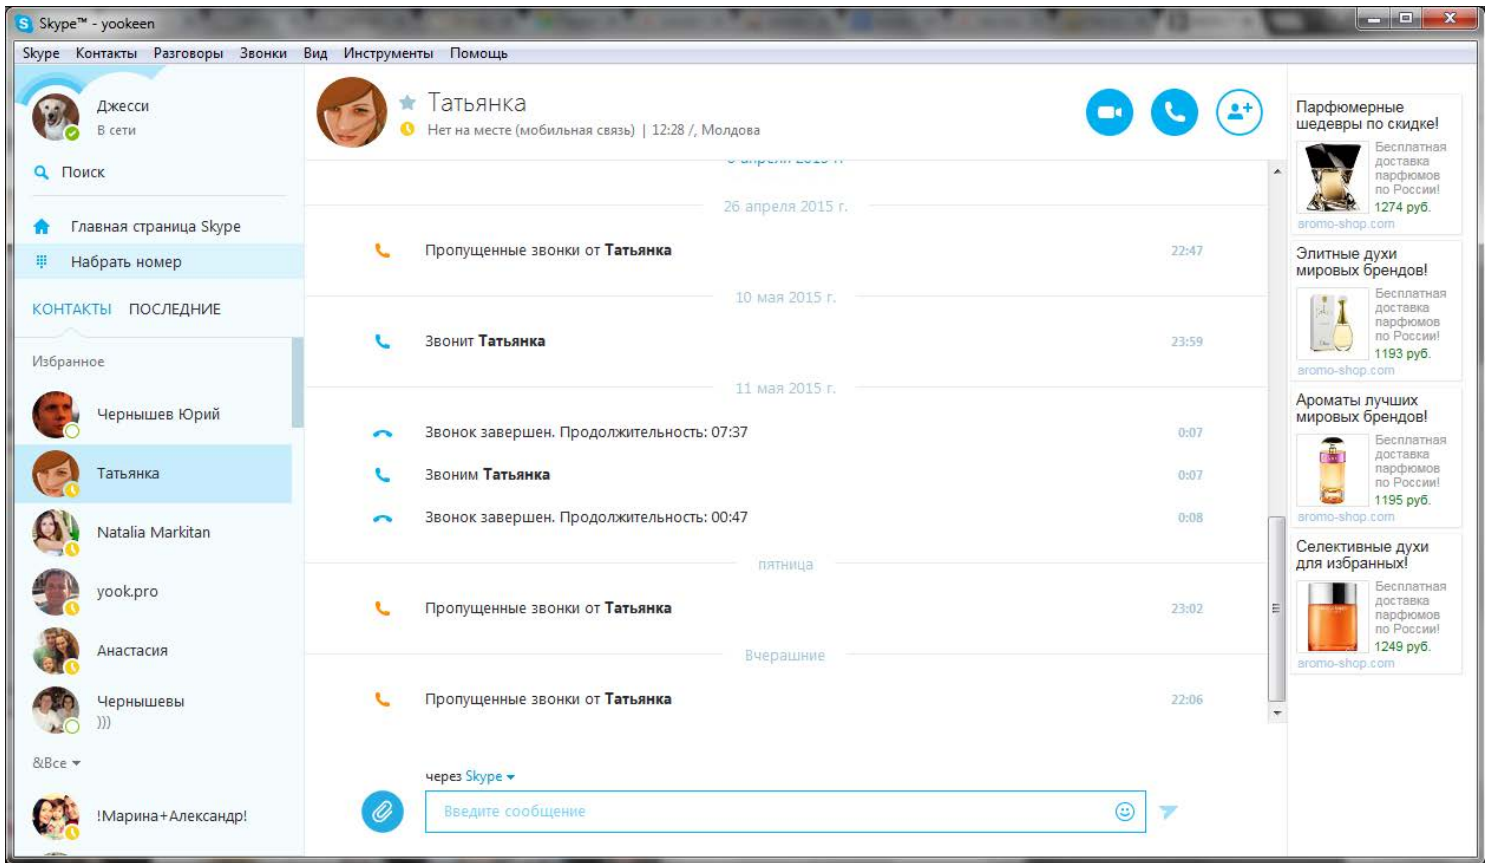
Skype™ - yookeen

Skype Контакты Разговоры Звонки Вид Инструменты Помощь

Джесси
В сети

Поиск

Главная страница Skype

Набрать номер

КОНТАКТЫ ПОСЛЕДНИЕ

Избранное

Чернышев Юрий

Татьянка

Natalia Markitan

yook.pro

Анастасия

Чернышевы
)))

&Все

!Марина+Александр!

Татьянка
Нет на месте (мобильная связь) | 12:28 /, Молдова

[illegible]

26 апреля 2015 г.

Пропущенные звонки от **Татьянка** 22:47

10 мая 2015 г.

Звонит **Татьянка** 23:59

11 мая 2015 г.

Звонок завершен. Продолжительность: 07:37 0:07

Звоним **Татьянка** 0:07

Звонок завершен. Продолжительность: 00:47 0:08

пятница

Пропущенные звонки от **Татьянка** 23:02

Вчерашние

Пропущенные звонки от **Татьянка** 22:06

через Skype

Введите сообщение

Парфюмерные шедевры по скидке!
Бесплатная доставка парфюмов по России!
1274 руб.
aromo-shop.com

Элитные духи мировых брендов!
Бесплатная доставка парфюмов по России!
1193 руб.
aromo-shop.com

Ароматы лучших мировых брендов!
Бесплатная доставка парфюмов по России!
1195 руб.
aromo-shop.com

Селективные духи для избранных!
Бесплатная доставка парфюмов по России!
1249 руб.
aromo-shop.com